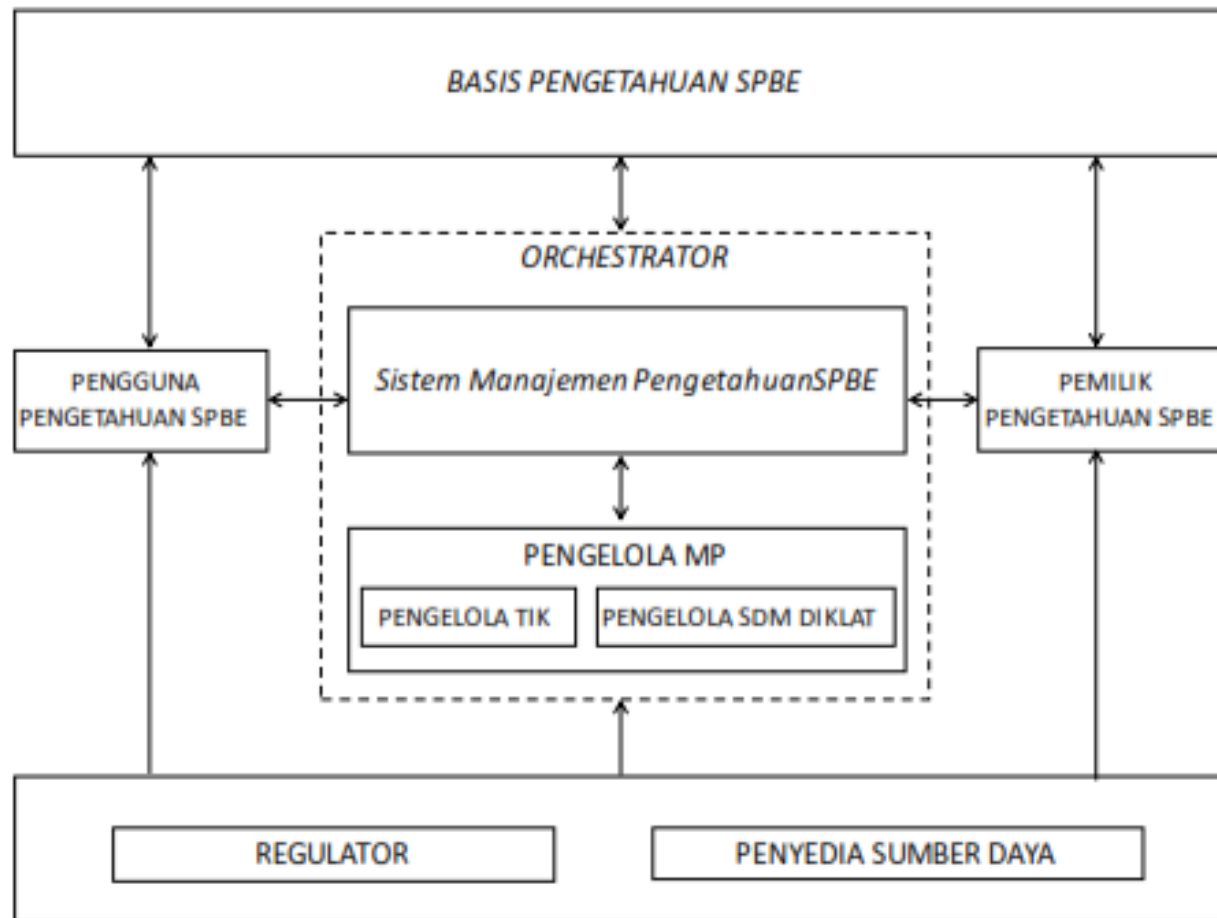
BASIS PENGETAHUAN SPBE

ORCHESTRATOR

PENGGUNA PENGETAHUAN SPBE

Sistem Manajemen PengetahuanSPBE

PEMILIK PENGETAHUAN SPBE

PENGELOLA MP

PENGELOLA TIK

PENGELOLA SDM DIKLAT

REGULATOR

PENYEDIA SUMBER DAYA